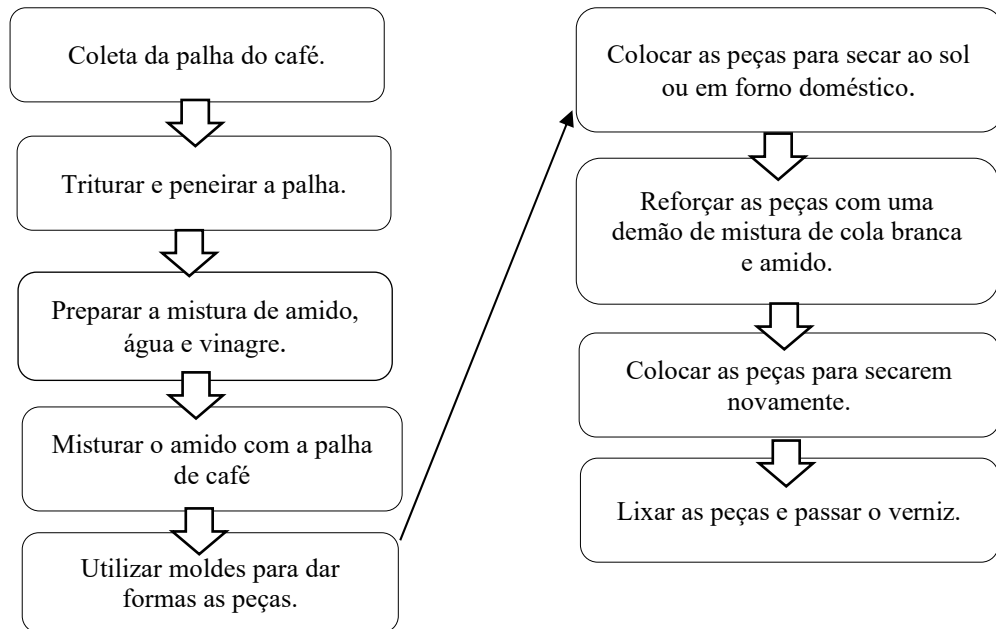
Coleta da palha do café.

Triturar e peneirar a palha.

Preparar a mistura de amido, água e vinagre.

Misturar o amido com a palha de café

Utilizar moldes para dar formas as peças.

Colocar as peças para secar ao sol ou em forno doméstico.

Reforçar as peças com uma demão de mistura de cola branca e amido.

Colocar as peças para secarem novamente.

Lixar as peças e passar o verniz.